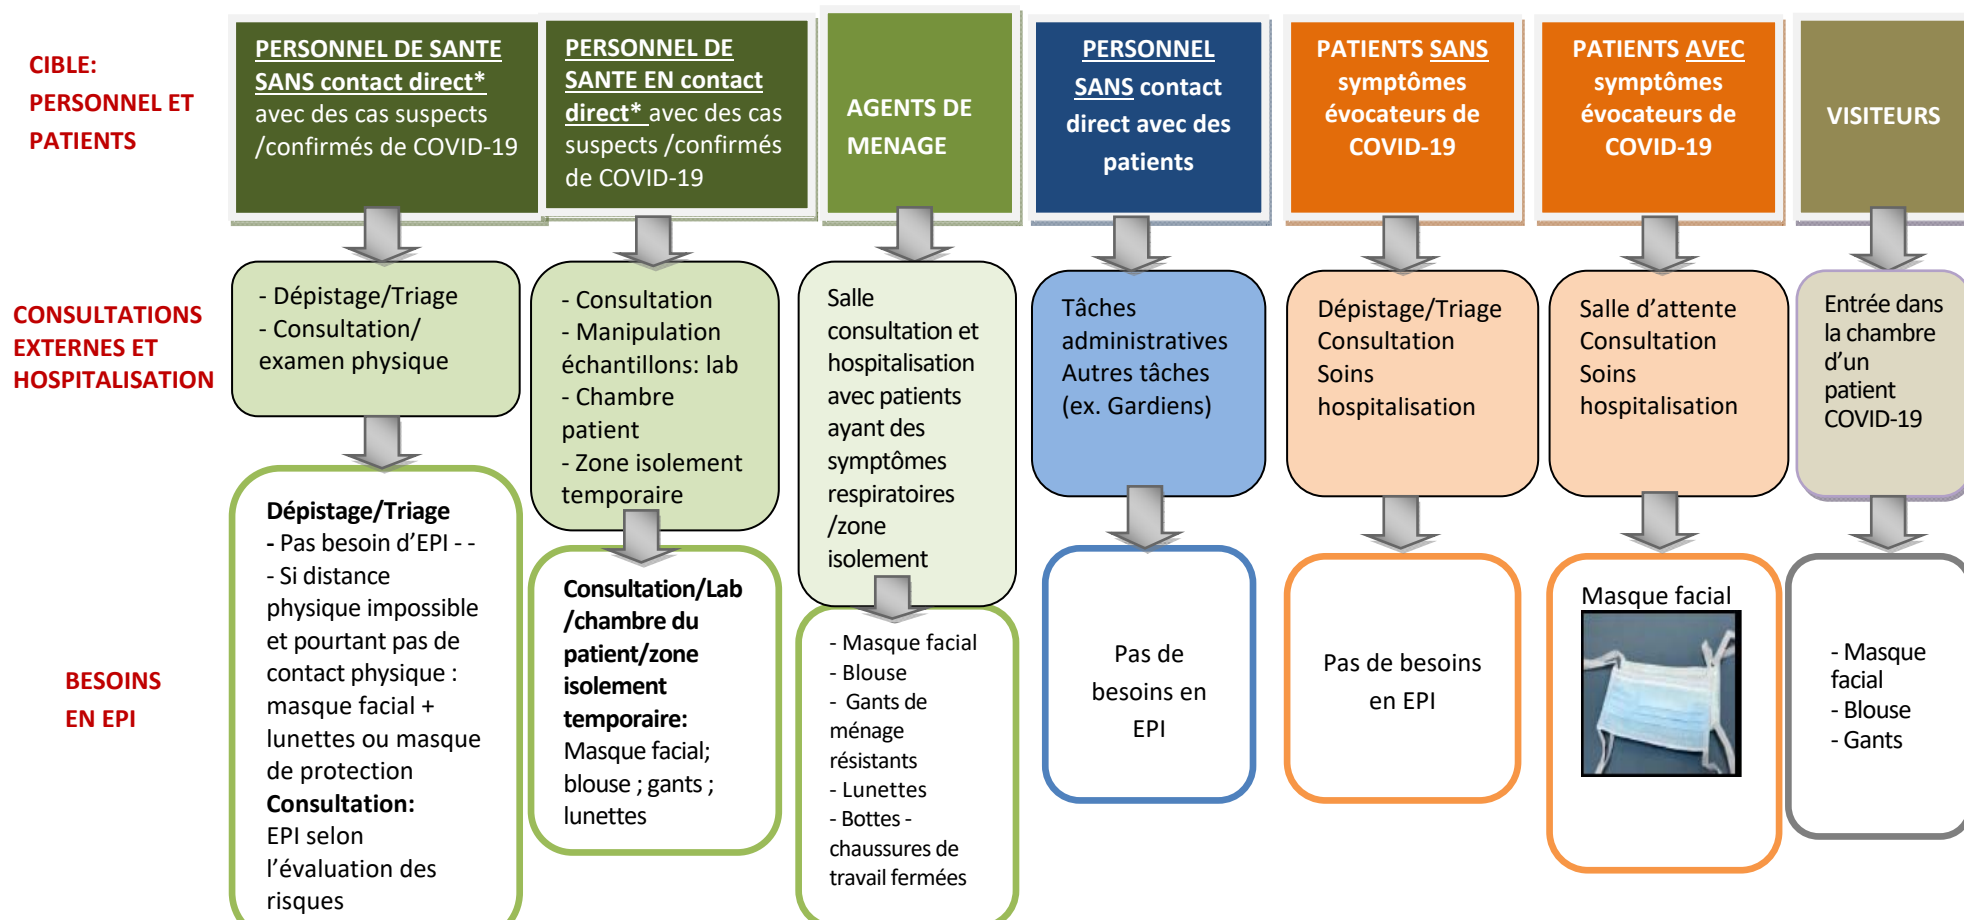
CIBLE: PERSONNEL ET PATIENTS

PERSONNEL DE SANTE SANS contact direct* avec des cas suspects /confirmés de COVID-19

PERSONNEL DE SANTE EN contact direct* avec des cas suspects /confirmés de COVID-19

AGENTS DE MENAGE

PERSONNEL SANS contact direct avec des patients

PATIENTS SANS symptômes évocateurs de COVID-19

PATIENTS AVEC symptômes évocateurs de COVID-19

VISITEURS

CONSULTATIONS EXTERNES ET HOSPITALISATION

- Dépistage/Triage
- Consultation/ examen physique

- Consultation
- Manipulation échantillons: lab
- Chambre patient
- Zone isolement temporaire

Salle consultation et hospitalisation avec patients ayant des symptômes respiratoires /zone isolement

Tâches administratives Autres tâches (ex. Gardiens)

Dépistage/Triage Consultation Soins hospitalisation

Salle d'attente Consultation Soins hospitalisation

Entrée dans la chambre d'un patient COVID-19

BESOINS EN EPI

Dépistage/Triage
- Pas besoin d'EPI - -
- Si distance physique impossible et pourtant pas de contact physique : masque facial + lunettes ou masque de protection
Consultation:
EPI selon l'évaluation des risques

Consultation/Lab /chambre du patient/zone isolement temporaire:
Masque facial; blouse ; gants ; lunettes

- Masque facial
- Blouse
- Gants de ménage résistants
- Lunettes
- Bottes - chaussures de travail fermées

Pas de besoins en EPI

Pas de besoins en EPI

Masque facial

- Masque facial
- Blouse
- Gants